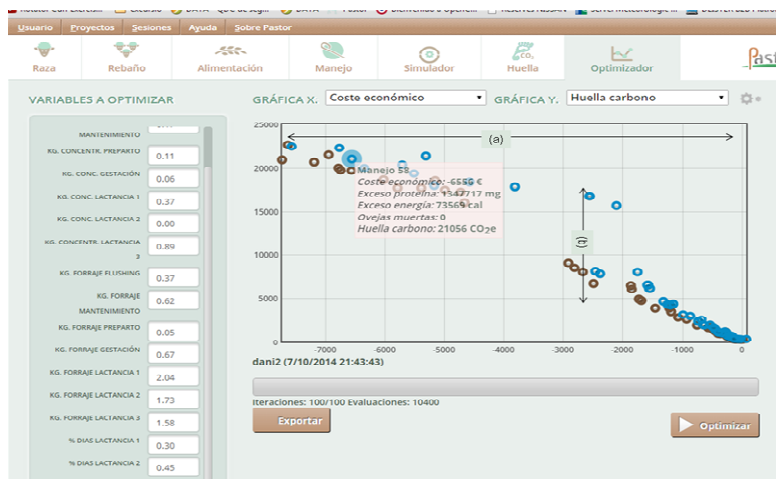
Usuario Proyectos Sesiones Ayuda Sobre Pastor

Raza Rebaño Alimentación Manejo Simulador Huella Optimizador Pastor

VARIABLES A OPTIMIZAR

GRÁFICA X. Coste económico GRÁFICA Y. Huella carbono

| | |
|---|---|
| MANTENIMIENTO | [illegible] |
| KG. CONCENTR. PREPARTO | 0.11 |
| KG. CONC. GESTACIÓN | 0.06 |
| KG. CONC. LACTANCIA 1 | 0.37 |
| KG. CONC. LACTANCIA 2 | 0.00 |
| KG. CONCENTR. LACTANCIA 3 | 0.89 |
| KG. FORRAJE FLUSHING | 0.37 |
| KG. FORRAJE MANTENIMIENTO | 0.62 |
| KG. FORRAJE PREPARTO | 0.05 |
| KG. FORRAJE GESTACIÓN | 0.67 |
| KG. FORRAJE LACTANCIA 1 | 2.04 |
| KG. FORRAJE LACTANCIA 2 | 1.73 |
| KG. FORRAJE LACTANCIA 3 | 1.58 |
| % DIAS LACTANCIA 1 | 0.30 |
| % DIAS LACTANCIA 2 | 0.45 |

25000
20000
15000
10000
5000
0
-7000 -6000 -5000 -4000 -3000 -2000 -1000 0

(a)
(b)

Manejo 58
Coste económico: -6556 €
Exceso proteína: 1547717 mg
Exceso energía: 73569 cal
Ovejas muertas: 0
Huella carbono: 21056 CO$_2$e

dani2 (7/10/2014 21:43:43)

Iteraciones: 100/100 Evaluaciones: 10400

Exportar

Optimizar